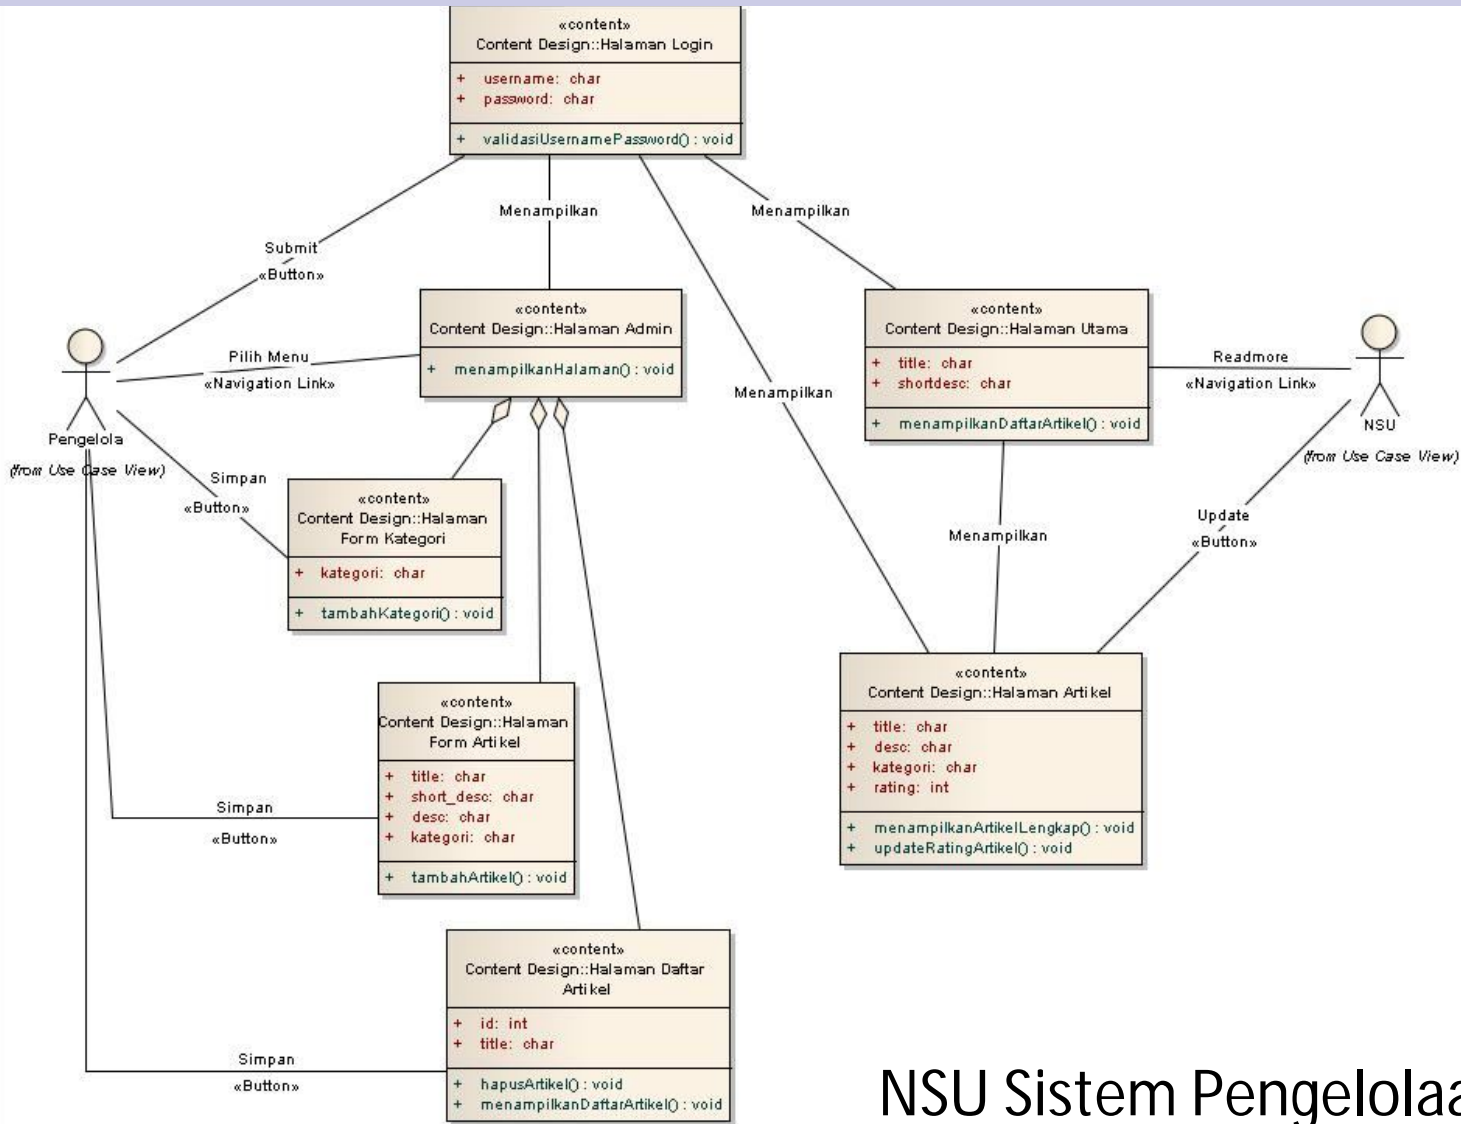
«content»
Content Design::Halaman Login

+ username: char
+ password: char

+ validasiUsernamePassword() : void

Menampilkan

Menampilkan

Submit
«Button»

«content»
Content Design::Halaman Admin

+ menampilkanHalaman() : void

Menampilkan

«content»
Content Design::Halaman Utama

+ title: char
+ shortdesc: char

+ menampilkanDaftarArtikel() : void

Readmore
«Navigation Link»

NSU
(from Use Case View)

Pilih Menu
«Navigation Link»

Pengelola
(from Use Case View)

Simpan
«Button»

«content»
Content Design::Halaman Form Kategori

+ kategori: char

+ tambahKategori() : void

Menampilkan

Update
«Button»

«content»
Content Design::Halaman Artikel

+ title: char
+ desc: char
+ kategori: char
+ rating: int

+ menampilkanArtikelLengkap() : void
+ updateRatingArtikel() : void

«content»
Content Design::Halaman Form Artikel

+ title: char
+ short_desc: char
+ desc: char
+ kategori: char

+ tambahArtikel() : void

Simpan
«Button»

«content»
Content Design::Halaman Daftar Artikel

+ id: int
+ title: char

+ hapusArtikel() : void
+ menampilkanDaftarArtikel() : void

Simpan
«Button»

NSU Sistem Pengelolaa